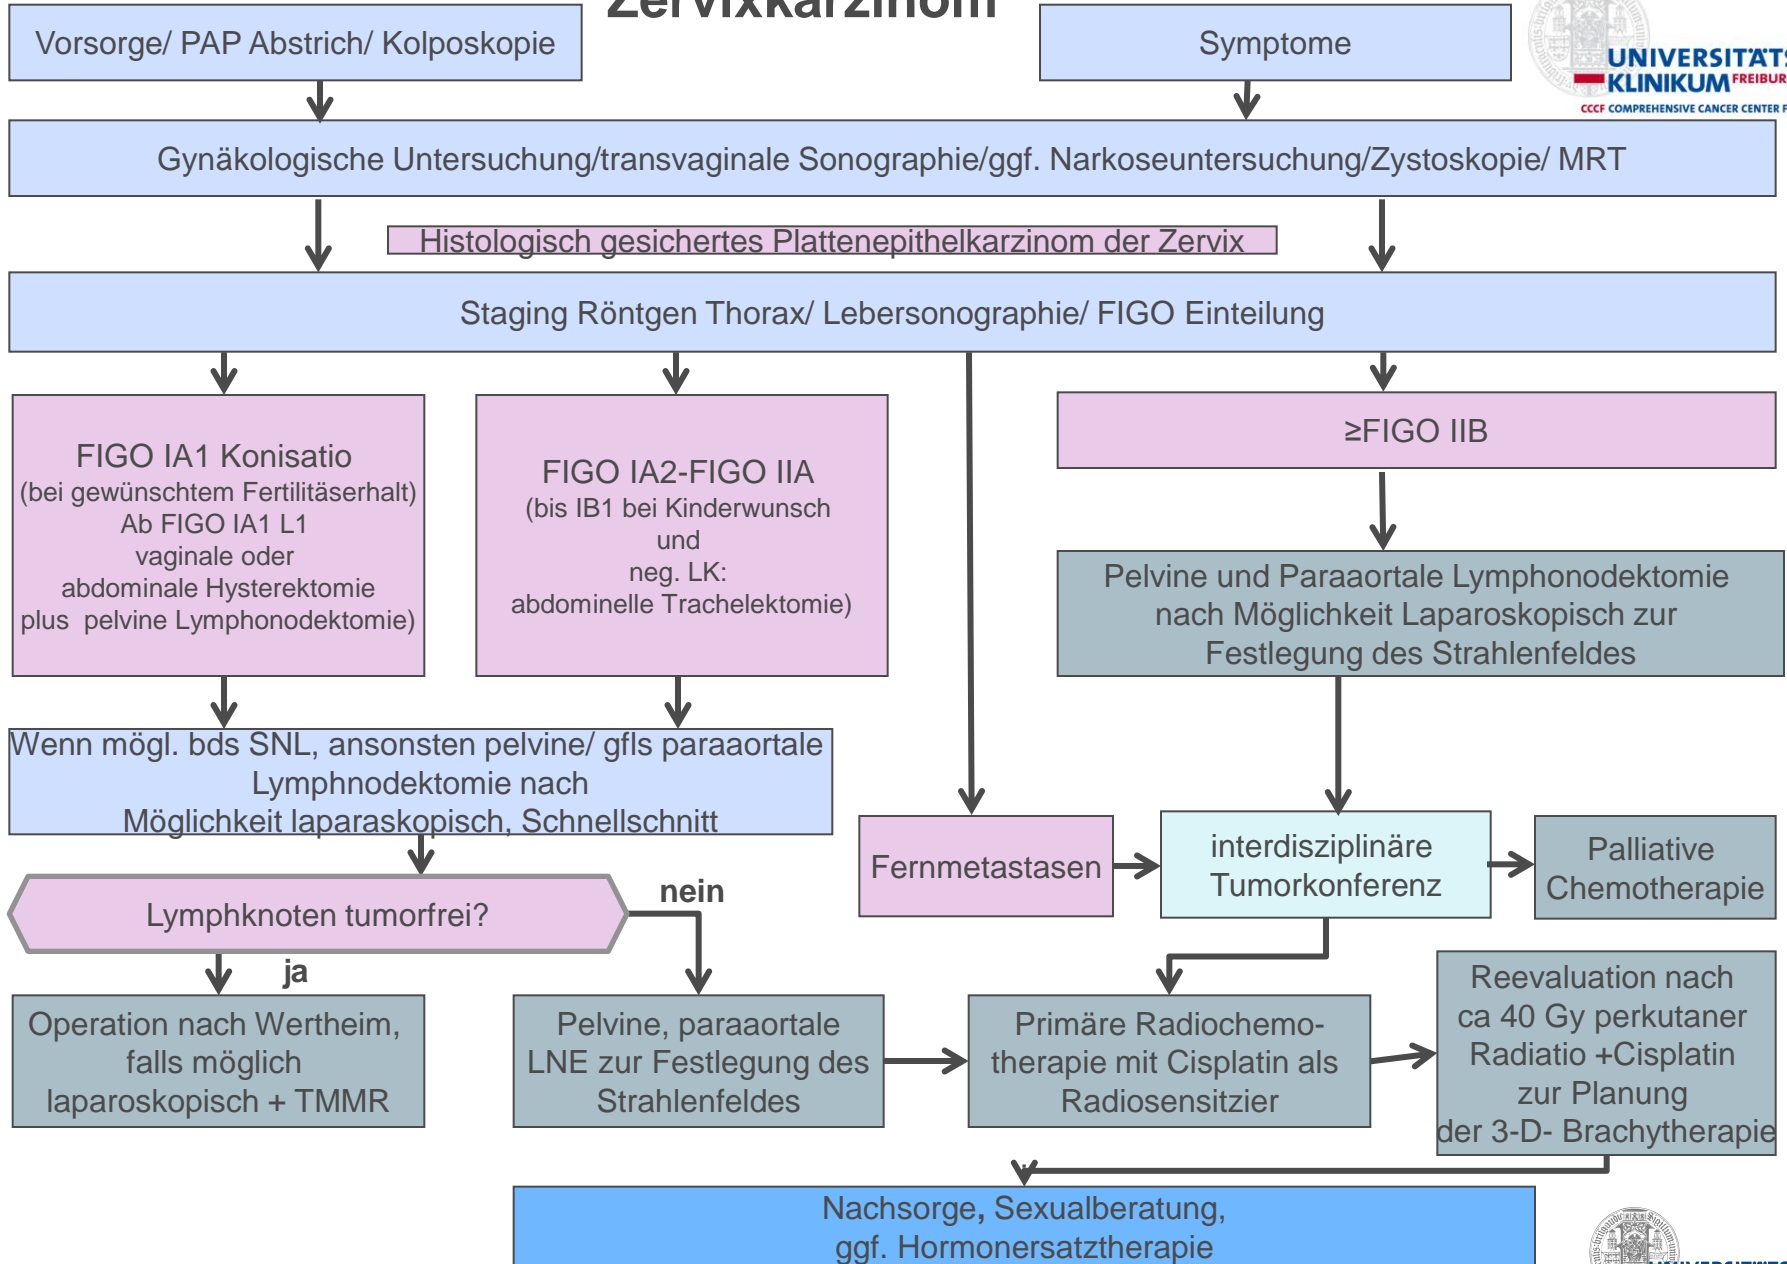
Zervixkarzinom

Vorsorge/ PAP Abstrich/ Kolposkopie

Symptome

UNIVERSITÄTS KLINIKUM FREIBURG
CCCF COMPREHENSIVE CANCER CENTER F

Gynäkologische Untersuchung/transvaginale Sonographie/ggf. Narkoseuntersuchung/Zystoskopie/ MRT

Histologisch gesichertes Plattenepithelkarzinom der Zervix

Staging Röntgen Thorax/ Lebersonographie/ FIGO Einteilung

FIGO IA1 Konisatio
(bei gewünschtem Fertilitäserhalt)
Ab FIGO IA1 L1
vaginale oder
abdominale Hysterektomie
plus pelvine Lymphonodektomie)

FIGO IA2-FIGO IIA
(bis IB1 bei Kinderwunsch
und
neg. LK:
abdominelle Trachelektomie)

≥FIGO IIB

Pelvine und Paraaortale Lymphonodektomie nach Möglichkeit Laparoskopisch zur Festlegung des Strahlenfeldes

Wenn mögl. bds SNL, ansonsten pelvine/ gfls paraaortale Lymphnodektomie nach Möglichkeit laparaskopisch, Schnellschnitt

Fernmetastasen

interdisziplinäre Tumorkonferenz

Palliative Chemotherapie

Lymphknoten tumorfrei?

nein

ja

Operation nach Wertheim, falls möglich laparoskopisch + TMMR

Pelvine, paraaortale LNE zur Festlegung des Strahlenfeldes

Primäre Radiochemotherapie mit Cisplatin als Radiosensitzier

Reevaluation nach ca 40 Gy perkutaner Radiatio +Cisplatin zur Planung der 3-D- Brachytherapie

Nachsorge, Sexualberatung, ggf. Hormonersatztherapie